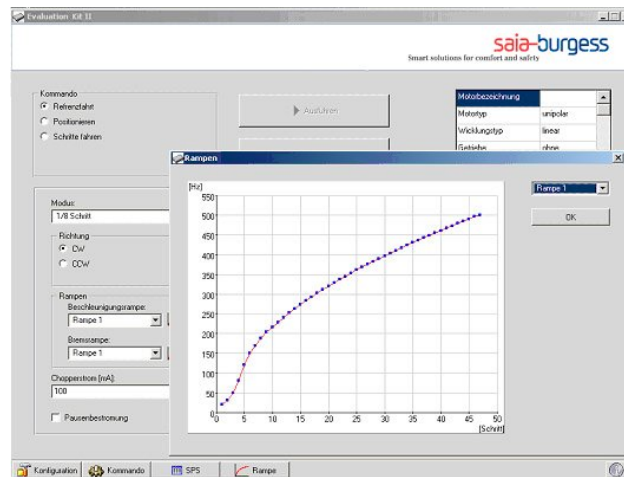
Evaluation Kit II

saia-burgess
Smart solutions for comfort and safety

Kommando
Refrenzfahrt
Positionieren
Schritte fahren

Ausführen

| Motorbezeichnung | |
|---|---|
| Motortyp | unipolar |
| Wicklungstyp | linear |
| Getriebe | ohne |

Modus:
1/8 Schritt

Richtung
CW
CCW

Rampen
Beschleunigungsrampe:
Rampe 1
Bremsrampe:
Rampe 1

Chopperstrom [mA]:
100

Pausenbestromung

Rampen

[Hz]
550
500
450
400
350
300
250
200
150
100
50
0
0 5 10 15 20 25 30 35 40 45 50
[Schritt]

Rampe 1

OK

Konfiguration Kommando SPS Rampe